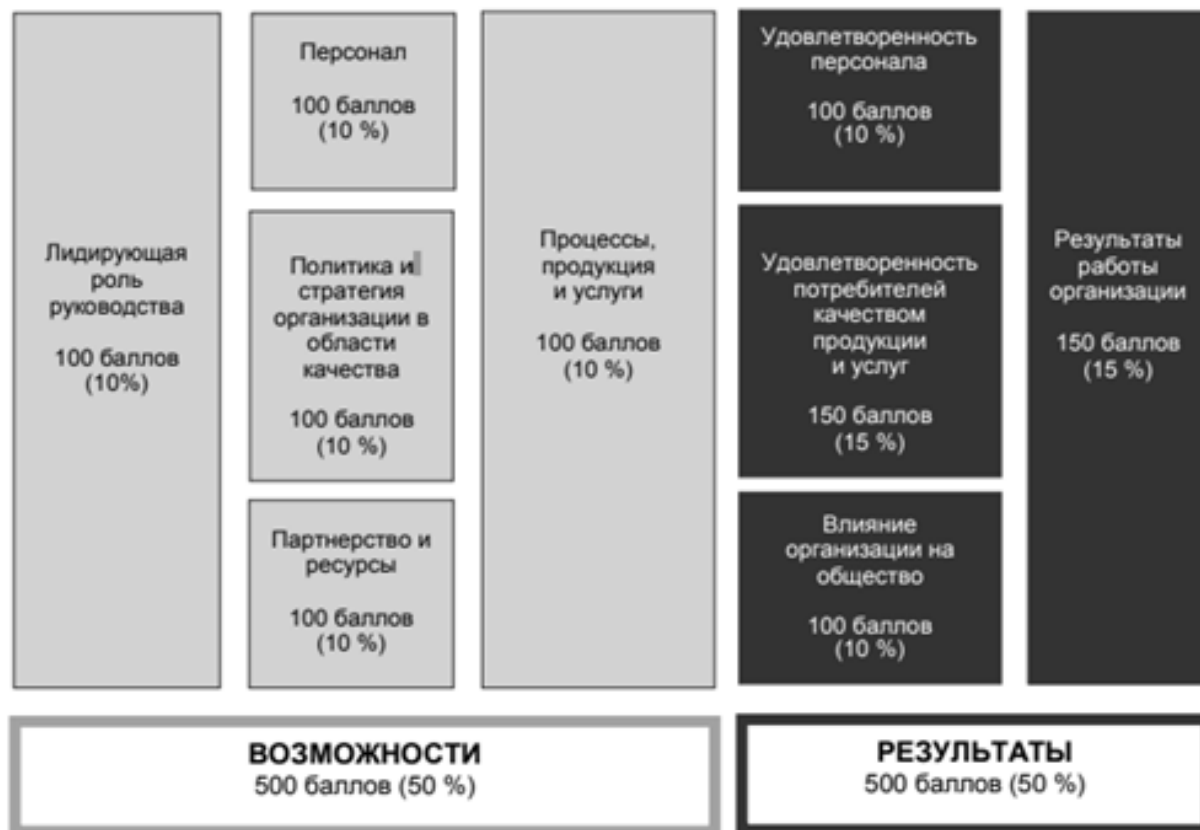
Лидирующая роль руководства

100 баллов (10%)

Персонал

100 баллов (10 %)

Политика и стратегия организации в области качества

100 баллов (10 %)

Партнерство и ресурсы

100 баллов (10 %)

Процессы, продукция и услуги

100 баллов (10 %)

Удовлетворенность персонала

100 баллов (10 %)

Удовлетворенность потребителей качеством продукции и услуг

150 баллов (15 %)

Влияние организации на общество

100 баллов (10 %)

Результаты работы организации

150 баллов (15 %)

ВОЗМОЖНОСТИ
500 баллов (50 %)

РЕЗУЛЬТАТЫ
500 баллов (50 %)